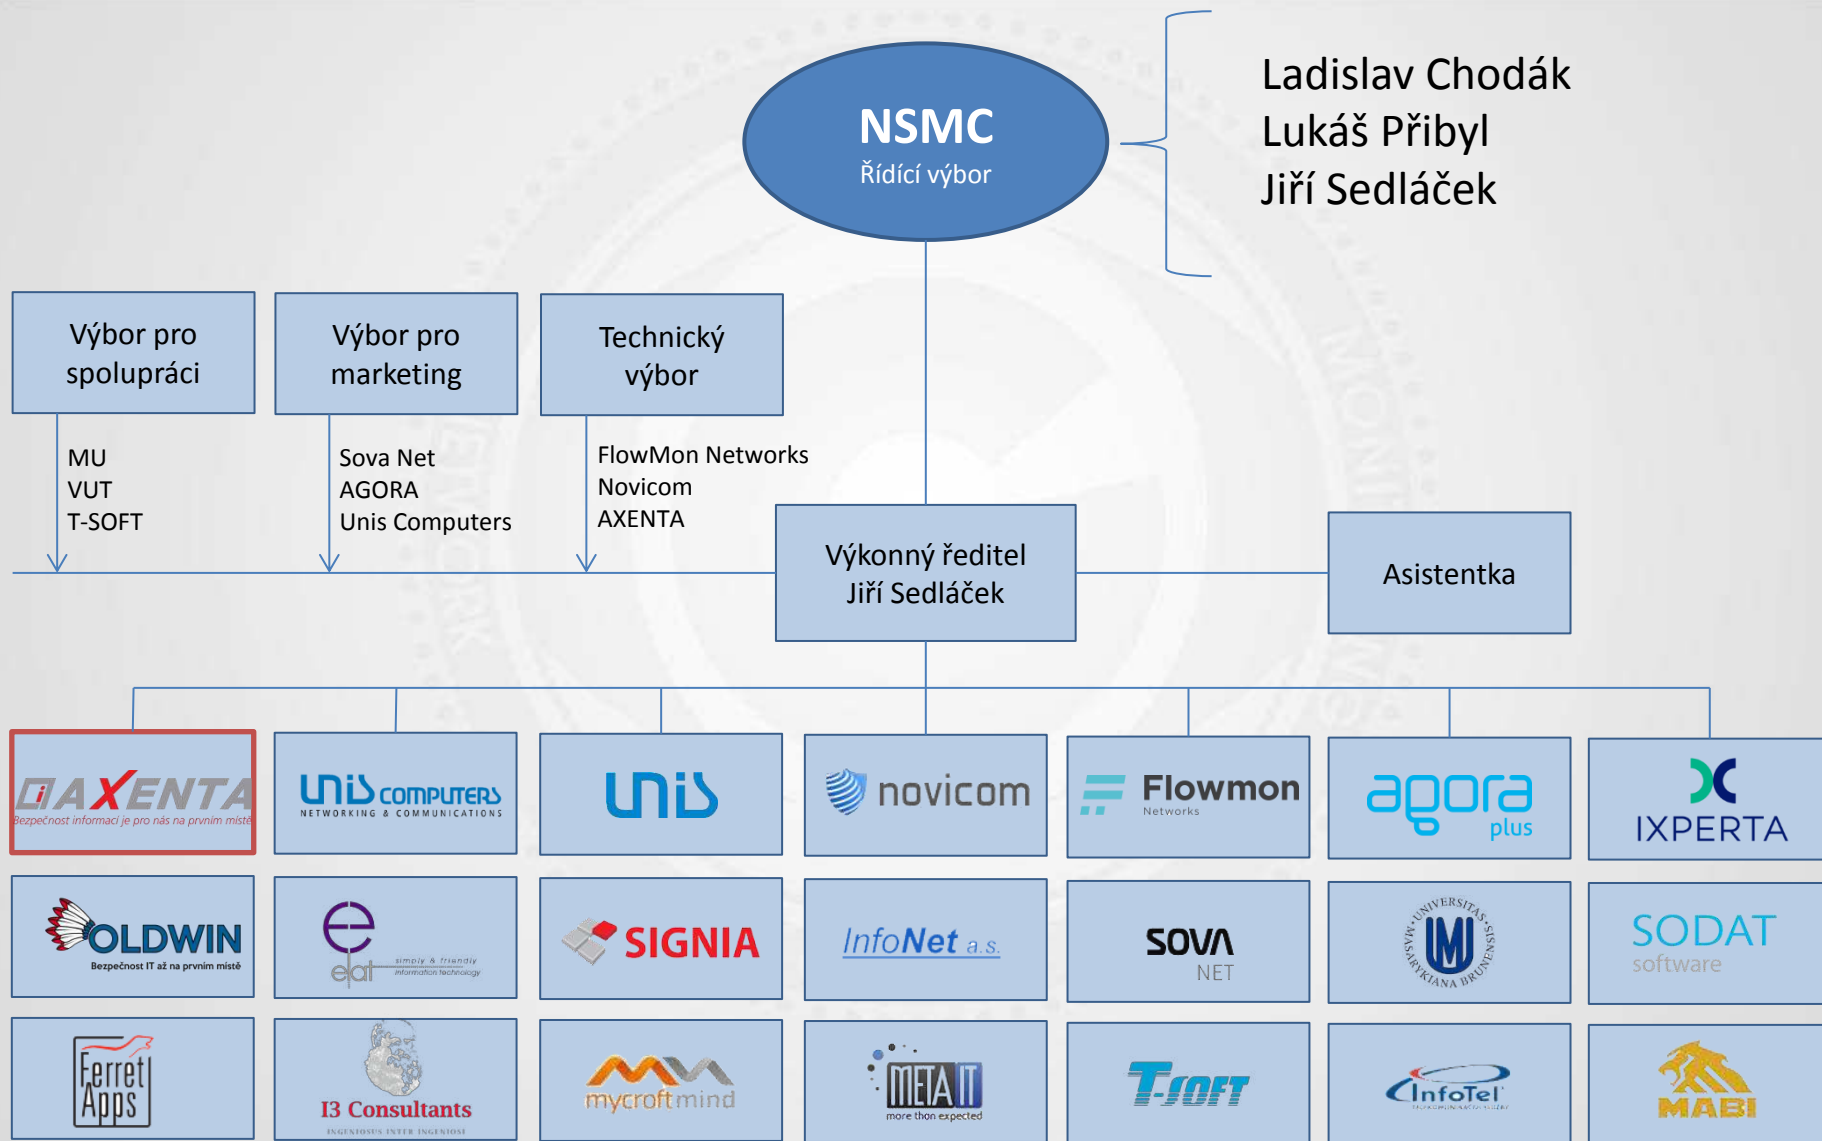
NSMC
Řídící výbor

Ladislav Chodák
Lukáš Přibyl
Jiří Sedláček

Výbor pro spolupráci

MU
VUT
T-SOFT

Výbor pro marketing

Sova Net
AGORA
Unis Computers

Technický výbor

FlowMon Networks
Novicom
AXENTA

Výkonný ředitel
Jiří Sedláček

Asistentka

AXENTA
Bezpečnost informací je pro nás na prvním místě

unis COMPUTERS
NETWORKING & COMMUNICATIONS

unis

novicom

Flowmon
Networks

agora plus

IXPERTA

OLDWIN
Bezpečnost IT až na prvním místě

elat
simply & friendly information technology

SIGNIA

InfoNet a.s.

SOVA NET

UNIVERSITAS MASARYKIANA BRUNENSIS

SODAT software

Ferret Apps

I3 Consultants
INGENIOSUS INTER INGENIOSI

mycroftmind

META IT
more than expected

T-SOFT

InfoTel

MABI